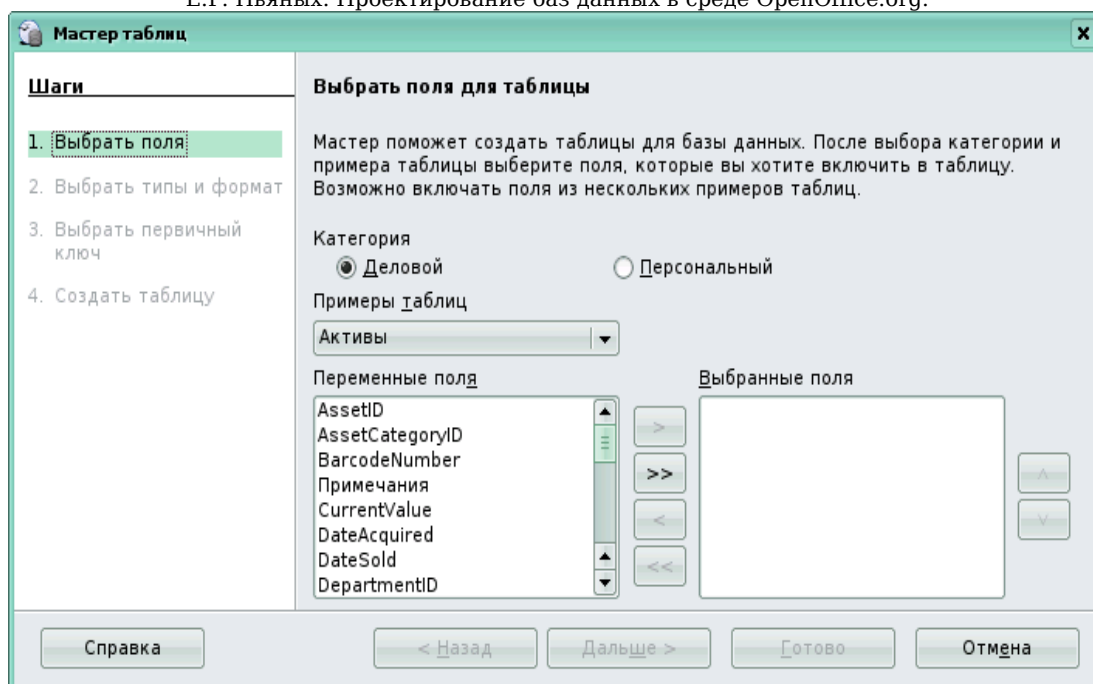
Е.Г. Пьяных. Проектирование баз данных в среде OpenOffice.org.

Мастер таблиц

Шаги

1. Выбрать поля

2. Выбрать типы и формат

3. Выбрать первичный ключ

4. Создать таблицу

Выбрать поля для таблицы

Мастер поможет создать таблицы для базы данных. После выбора категории и примера таблицы выберите поля, которые вы хотите включить в таблицу. Возможно включать поля из нескольких примеров таблиц.

Категория

Деловой

Персональный

Примеры таблиц

Активы

Переменные поля

AssetID
AssetCategoryID
BarcodeNumber
Примечания
CurrentValue
DateAcquired
DateSold
DepartmentID

Выбранные поля

>

>>

<

<<

^

v

Справка

< Назад

Дальше >

Готово

Отмена